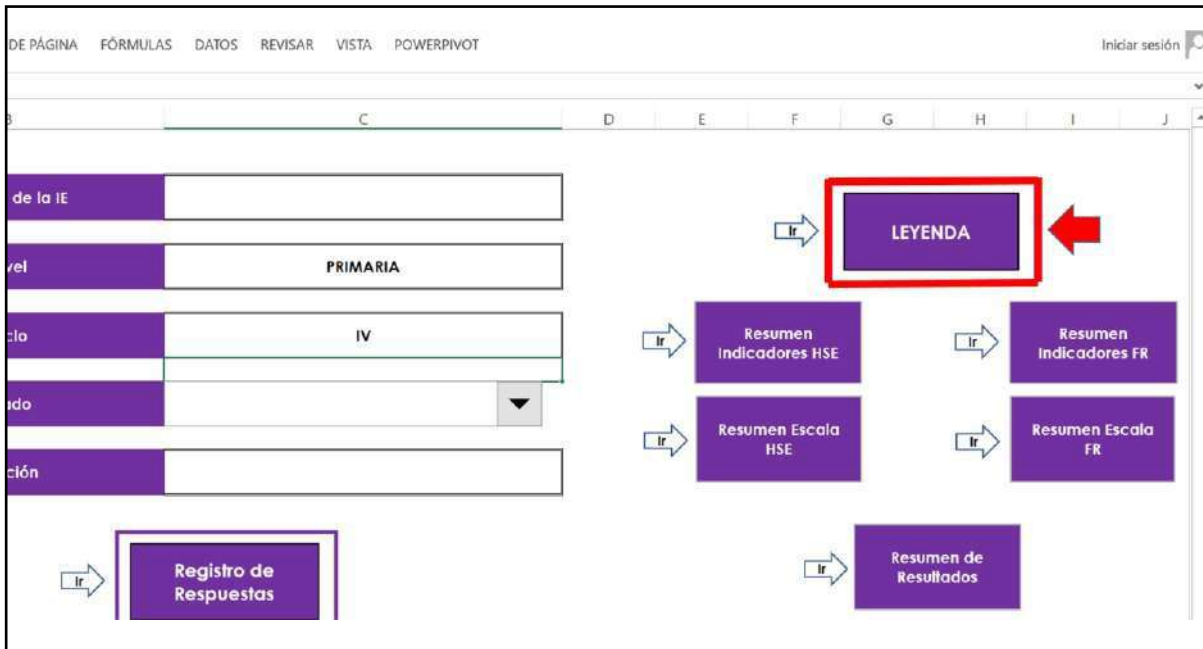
DE PÁGINA FÓRMULAS DATOS REVISAR VISTA POWERPIVOT

Iniciar sesión

B C D E F G H I J

de la IE

vel PRIMARIA

clo IV

ado

ción

Ir LEYENDA

Ir Resumen Indicadores HSE

Ir Resumen Indicadores FR

Ir Resumen Escala HSE

Ir Resumen Escala FR

Ir Registro de Respuestas

Ir Resumen de Resultados